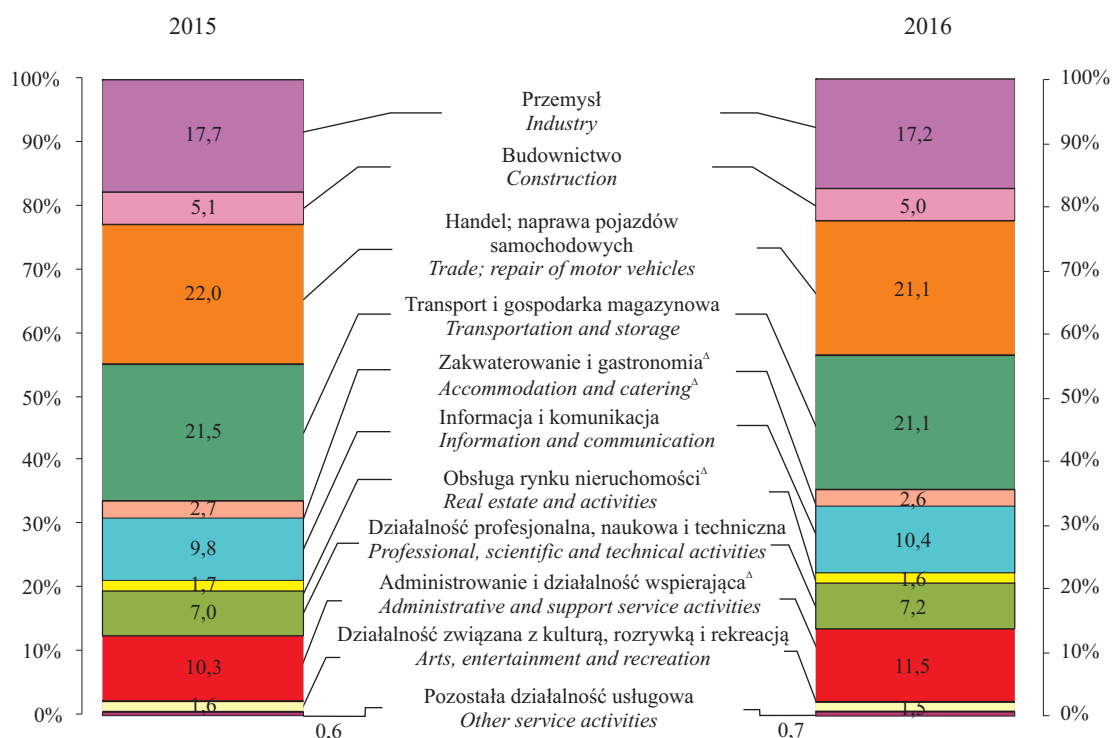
2015

2016

100%
90%
80%
70%
60%
50%
40%
30%
20%
10%
0%

17,7
5,1
22,0
21,5
2,7
9,8
1,7
7,0
10,3
1,6
0,6

Przemysł
*Industry*

Budownictwo
*Construction*

Handel; naprawa pojazdów samochodowych
*Trade; repair of motor vehicles*

Transport i gospodarka magazynowa
*Transportation and storage*

Zakwaterowanie i gastronomia$^{\Delta}$
*Accommodation and catering*$^{\Delta}$

Informacja i komunikacja
*Information and communication*

Obsługa rynku nieruchomości$^{\Delta}$
*Real estate and activities*

Działalność profesjonalna, naukowa i techniczna
*Professional, scientific and technical activities*

Administrowanie i działalność wspierająca$^{\Delta}$
*Administrative and support service activities*

Działalność związana z kulturą, rozrywką i rekreacją
*Arts, entertainment and recreation*

Pozostała działalność usługowa
*Other service activities*

17,2
5,0
21,1
21,1
2,6
10,4
1,6
7,2
11,5
1,5
0,7

100%
90%
80%
70%
60%
50%
40%
30%
20%
10%
0%